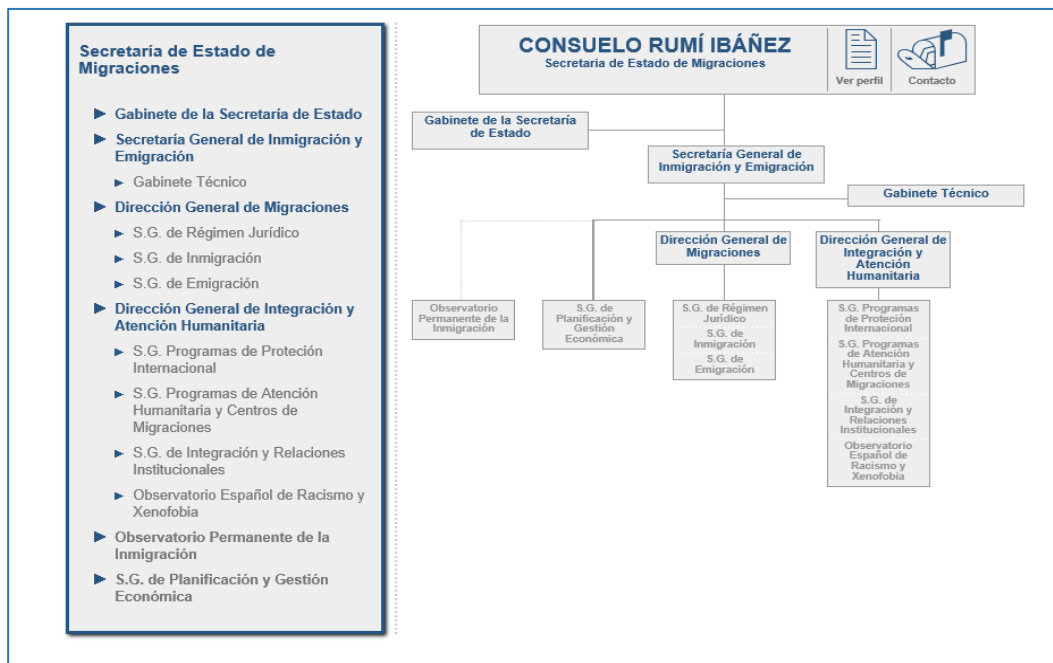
Secretaría de Estado de Migraciones

Gabinete de la Secretaría de Estado

Secretaría General de Inmigración y Emigración

Gabinete Técnico

Dirección General de Migraciones

S.G. de Régimen Jurídico

S.G. de Inmigración

S.G. de Emigración

Dirección General de Integración y Atención Humanitaria

S.G. Programas de Protección Internacional

S.G. Programas de Atención Humanitaria y Centros de Migraciones

S.G. de Integración y Relaciones Institucionales

Observatorio Español de Racismo y Xenofobia

Observatorio Permanente de la Inmigración

S.G. de Planificación y Gestión Económica

CONSUELO RUMÍ IBÁÑEZ
Secretaria de Estado de Migraciones

Ver perfil

Contacto

Gabinete de la Secretaría de Estado

Secretaría General de Inmigración y Emigración

Gabinete Técnico

Dirección General de Migraciones

Dirección General de Integración y Atención Humanitaria

Observatorio Permanente de la Inmigración

S.G. de Planificación y Gestión Económica

S.G. de Régimen Jurídico

S.G. de Inmigración

S.G. de Emigración

S.G. Programas de Protección Internacional

S.G. Programas de Atención Humanitaria y Centros de Migraciones

S.G. de Integración y Relaciones Institucionales

Observatorio Español de Racismo y Xenofobia